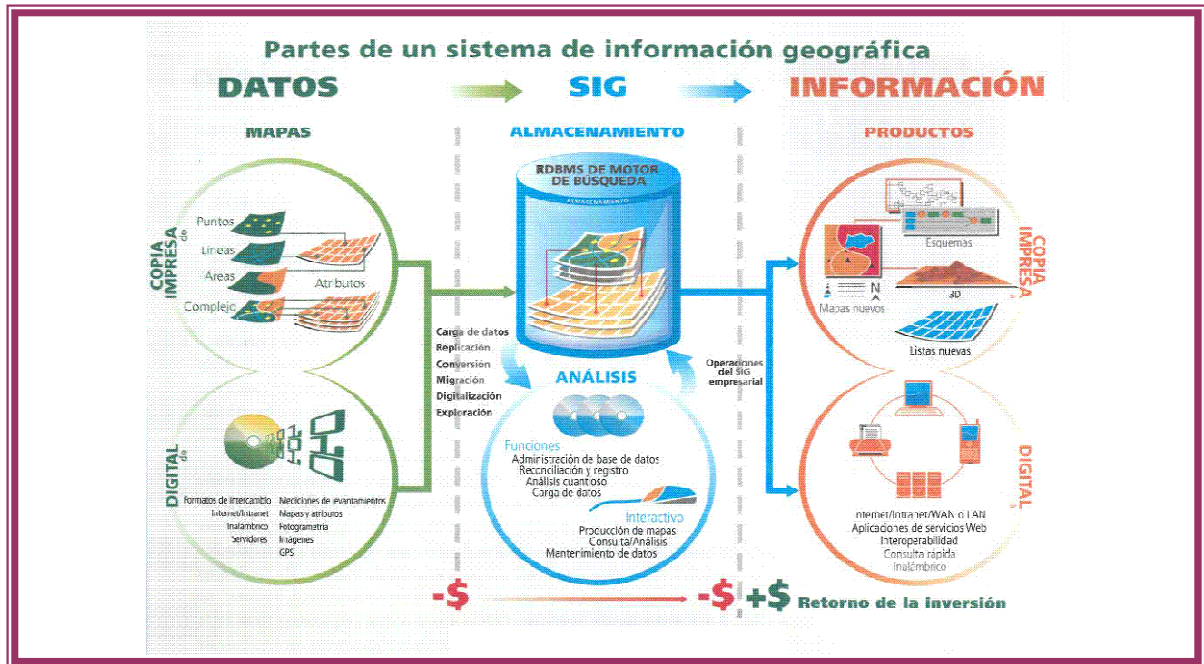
Partes de un sistema de información geográfica

DATOS

SIG

INFORMACIÓN

MAPAS

ALMACENAMIENTO

PRODUCTOS

COPIA IMPRESA de

Puntos

Lineas

Areas

Complejo

Atributos

RDBMS DE MOTOR DE BÚSQUEDA

ALMACENAMIENTO

Carga de datos
Replicación
Conversión
Migración
Digitalización
Exploración

Operaciones del SIG empresarial

ANÁLISIS

Funciones
Administración de base de datos
Reconciliación y registro
Análisis cuantioso
Carga de datos

Interactivo
Producción de mapas
Consulta/Análisis
Mantenimiento de datos

DIGITAL de

Formatos de intercambio
Internet/Intranet
Inalámbrico
Servidores

Mediciones de levantamientos
Mapas y atributos
Fotogrametría
Imágenes
GPS

Esquemas

COPIA IMPRESA

Mapas nuevos

3D

Listas nuevas

DIGITAL

Internet/Intranet/WAN o LAN
Aplicaciones de servicios Web
Interoperabilidad
Consulta rápida
Inalámbrico

-$

-$ +$ Retorno de la inversión